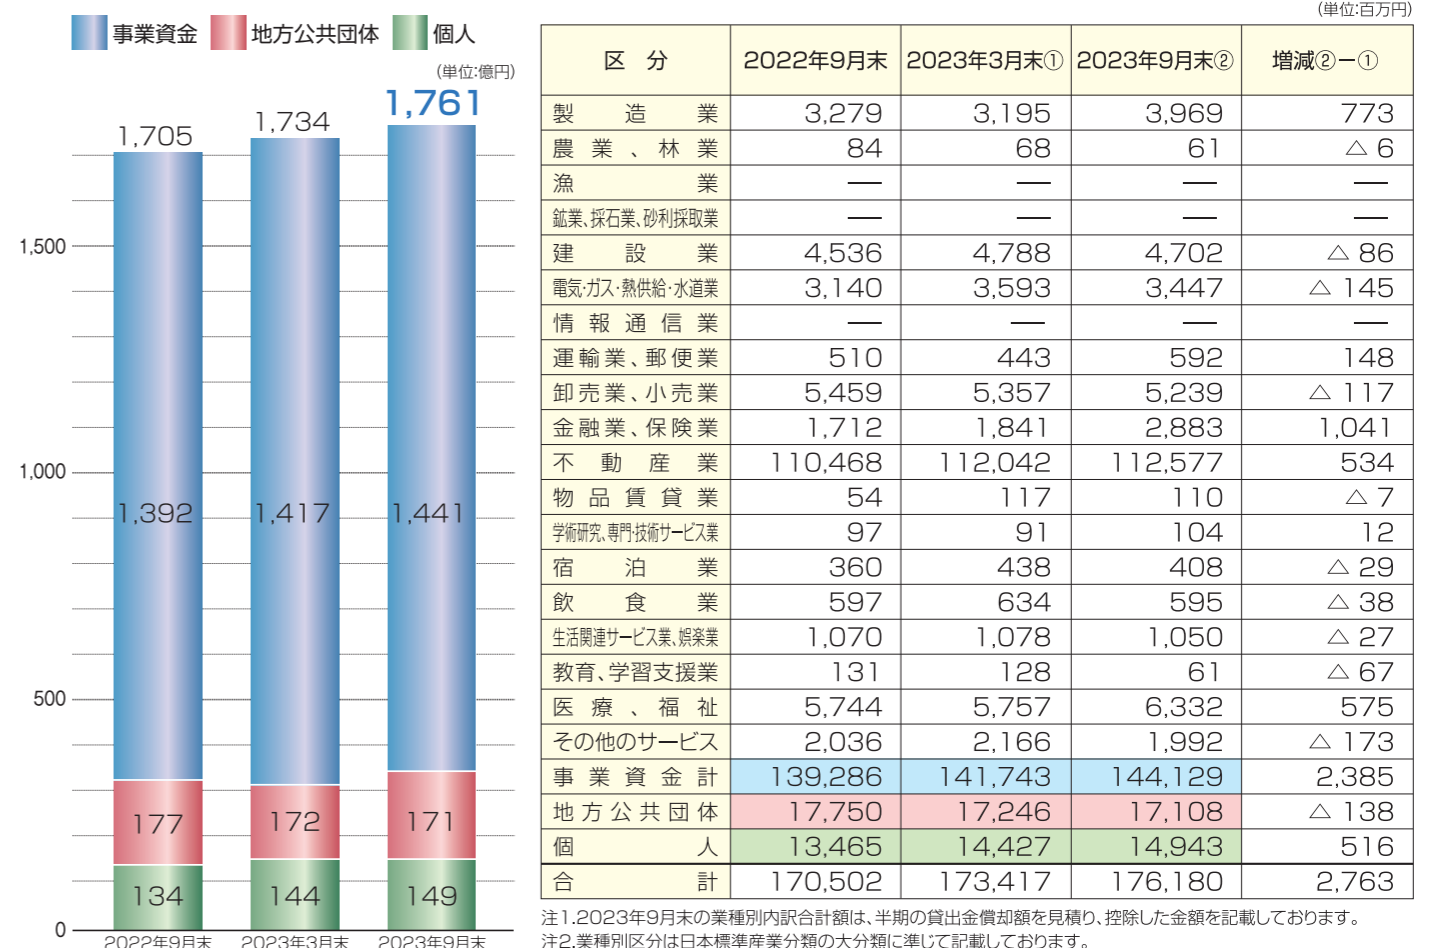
事業資金　地方公共団体　個人

(単位:億円)

1,705　1,734　1,761

1,500

1,000

500

0

1,392　1,417　1,441

177　172　171

134　144　149

2022年9月末　2023年3月末　2023年9月末

(単位:百万円)

| 区分 | 2022年9月末 | 2023年3月末① | 2023年9月末② | 増減②−① |
|---|---|---|---|---|
| 製造業 | 3,279 | 3,195 | 3,969 | 773 |
| 農業、林業 | 84 | 68 | 61 | △ 6 |
| 漁業 | — | — | — | — |
| 鉱業、採石業、砂利採取業 | — | — | — | — |
| 建設業 | 4,536 | 4,788 | 4,702 | △ 86 |
| 電気・ガス・熱供給・水道業 | 3,140 | 3,593 | 3,447 | △ 145 |
| 情報通信業 | — | — | — | — |
| 運輸業、郵便業 | 510 | 443 | 592 | 148 |
| 卸売業、小売業 | 5,459 | 5,357 | 5,239 | △ 117 |
| 金融業、保険業 | 1,712 | 1,841 | 2,883 | 1,041 |
| 不動産業 | 110,468 | 112,042 | 112,577 | 534 |
| 物品賃貸業 | 54 | 117 | 110 | △ 7 |
| 学術研究、専門・技術サービス業 | 97 | 91 | 104 | 12 |
| 宿泊業 | 360 | 438 | 408 | △ 29 |
| 飲食業 | 597 | 634 | 595 | △ 38 |
| 生活関連サービス業、娯楽業 | 1,070 | 1,078 | 1,050 | △ 27 |
| 教育、学習支援業 | 131 | 128 | 61 | △ 67 |
| 医療、福祉 | 5,744 | 5,757 | 6,332 | 575 |
| その他のサービス | 2,036 | 2,166 | 1,992 | △ 173 |
| 事業資金計 | 139,286 | 141,743 | 144,129 | 2,385 |
| 地方公共団体 | 17,750 | 17,246 | 17,108 | △ 138 |
| 個人 | 13,465 | 14,427 | 14,943 | 516 |
| 合計 | 170,502 | 173,417 | 176,180 | 2,763 |

注1.2023年9月末の業種別内訳合計額は、半期の貸出金償却額を見積り、控除した金額を記載しております。
注2.業種別区分は日本標準産業分類の大分類に準じて記載しております。